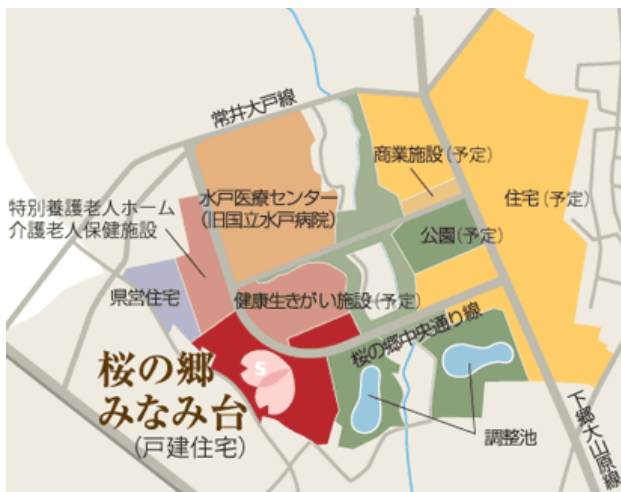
常井大戸線

商業施設(予定)

住宅(予定)

水戸医療センター
(旧国立水戸病院)

特別養護老人ホーム
介護老人保健施設

公園(予定)

県営住宅

健康生きがい施設(予定)

桜の郷中央通り線

S

桜の郷
みなみ台
(戸建住宅)

調整池

下郷大山原線